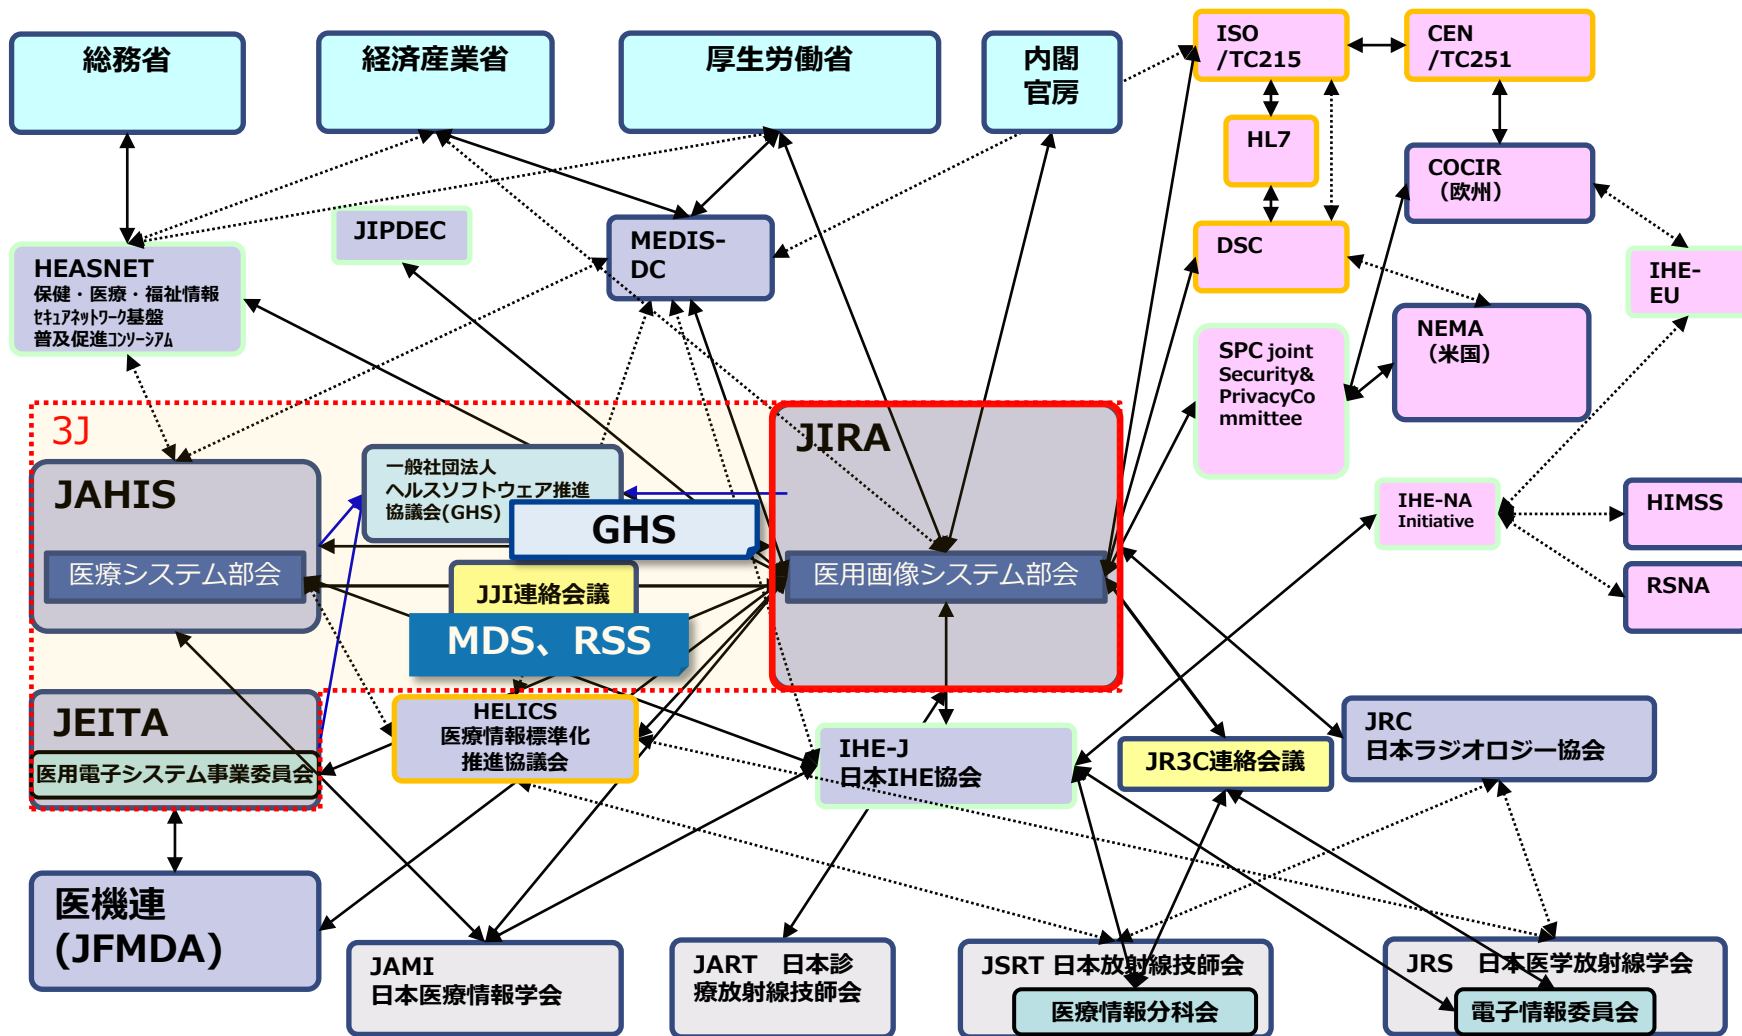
総務省

経済産業省

厚生労働省

内閣官房

ISO /TC215

CEN /TC251

HL7

COCIR （欧州）

DSC

IHE-EU

HEASNET
保健・医療・福祉情報 セキュアネットワーク基盤 普及促進コンソーシアム

JIPDEC

MEDIS-DC

SPC joint Security& PrivacyCommittee

NEMA （米国）

3J

JAHIS

医療システム部会

一般社団法人 ヘルスソフトウェア推進協議会(GHS)

GHS

JIRA

医用画像システム部会

IHE-NA Initiative

HIMSS

RSNA

JJI連絡会議

MDS、RSS

JEITA

医用電子システム事業委員会

HELICS 医療情報標準化推進協議会

IHE-J 日本IHE協会

JR3C連絡会議

JRC 日本ラジオロジー協会

医機連 (JFMDA)

JAMI 日本医療情報学会

JART 日本診療放射線技師会

JSRT 日本放射線技師会

医療情報分科会

JRS 日本医学放射線学会

電子情報委員会